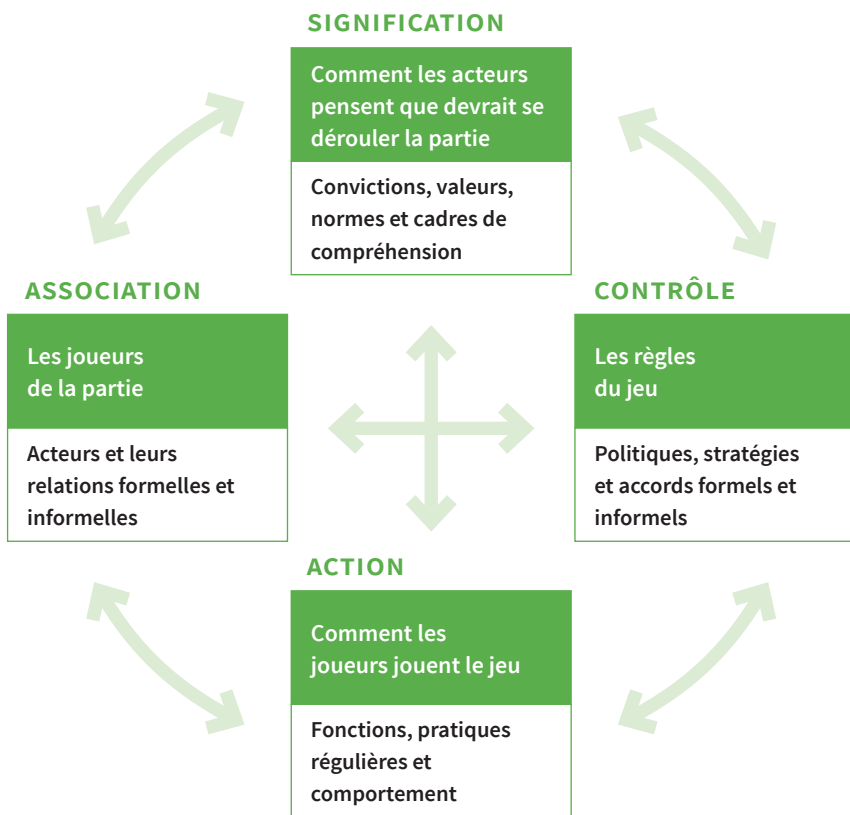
SIGNIFICATION

Comment les acteurs pensent que devrait se dérouler la partie

Convictions, valeurs, normes et cadres de compréhension

ASSOCIATION

Les joueurs de la partie

Acteurs et leurs relations formelles et informelles

CONTRÔLE

Les règles du jeu

Politiques, stratégies et accords formels et informels

ACTION

Comment les joueurs jouent le jeu

Fonctions, pratiques régulières et comportement